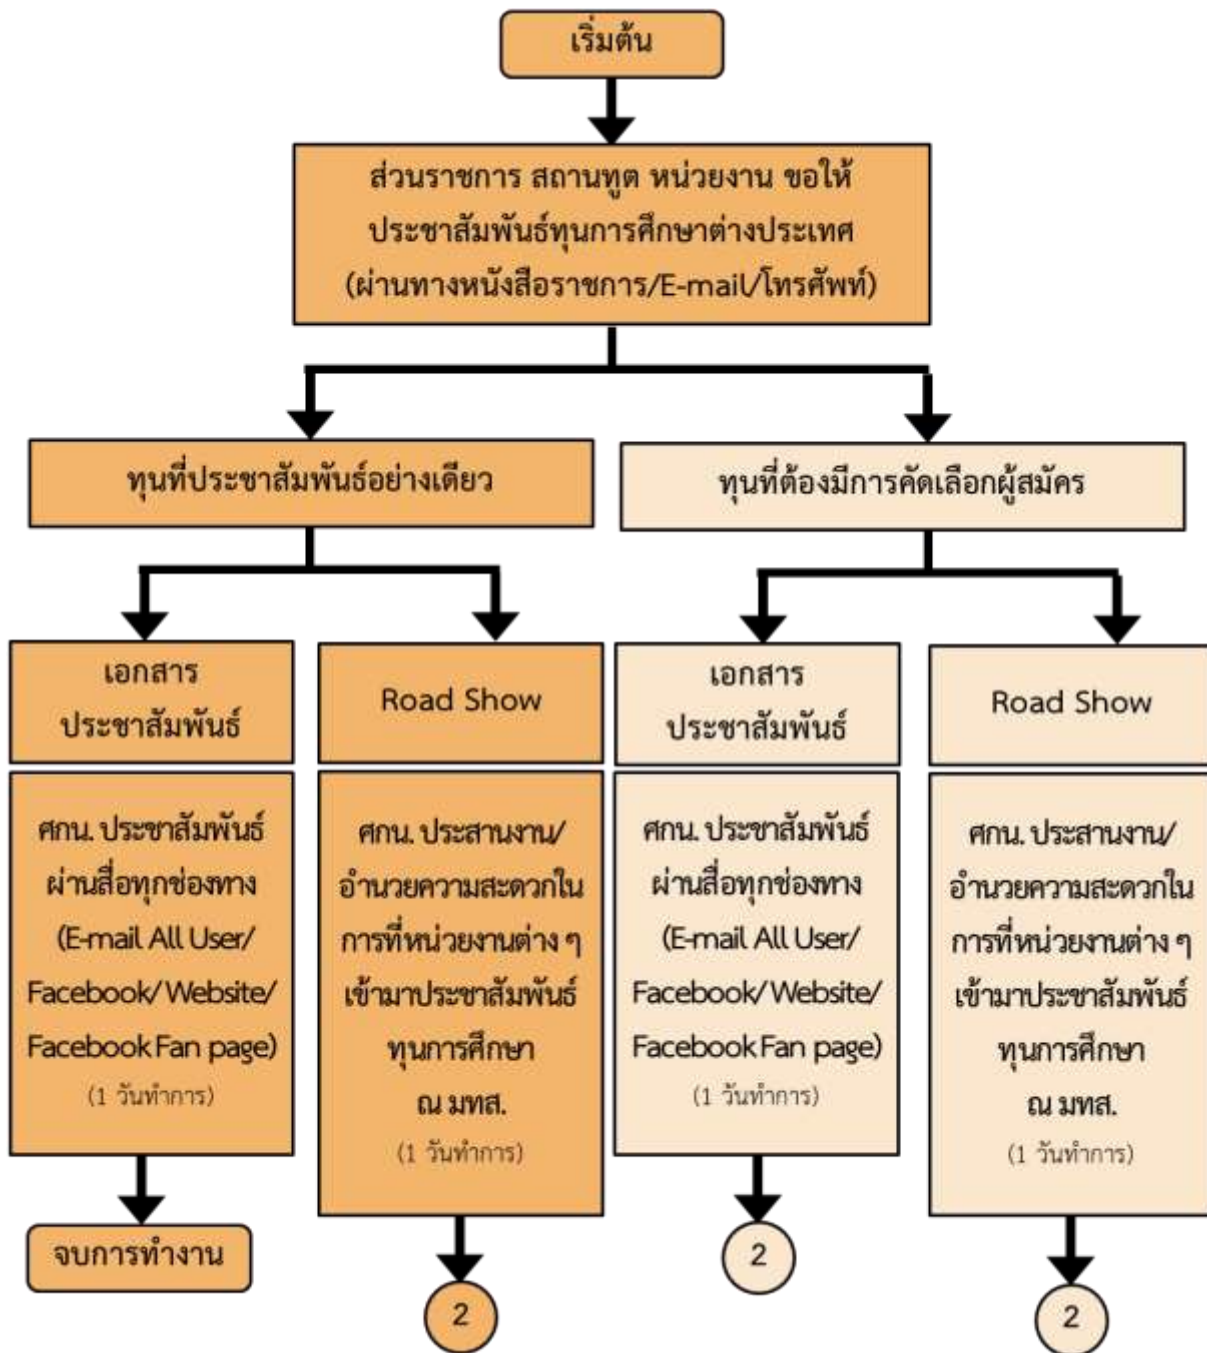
เริ่มต้น

ส่วนราชการ สถานทูต หน่วยงาน ขอให้ประชาสัมพันธ์ทุนการศึกษาต่างประเทศ (ผ่านทางหนังสือราชการ/E-mail/โทรศัพท์)

ทุนที่ประชาสัมพันธ์อย่างเดียว

ทุนที่ต้องมีการคัดเลือกผู้สมัคร

เอกสารประชาสัมพันธ์

ศกน. ประชาสัมพันธ์ผ่านสื่อทุกช่องทาง (E-mail All User/ Facebook/ Website/ Facebook Fan page)
(1 วันทำการ)

จบการทำงาน

Road Show

ศกน. ประสานงาน/ อำนวยความสะดวกในการที่หน่วยงานต่าง ๆ เข้ามาประชาสัมพันธ์ทุนการศึกษา ณ มทส.
(1 วันทำการ)

2

เอกสารประชาสัมพันธ์

ศกน. ประชาสัมพันธ์ผ่านสื่อทุกช่องทาง (E-mail All User/ Facebook/ Website/ Facebook Fan page)
(1 วันทำการ)

2

Road Show

ศกน. ประสานงาน/ อำนวยความสะดวกในการที่หน่วยงานต่าง ๆ เข้ามาประชาสัมพันธ์ทุนการศึกษา ณ มทส.
(1 วันทำการ)

2